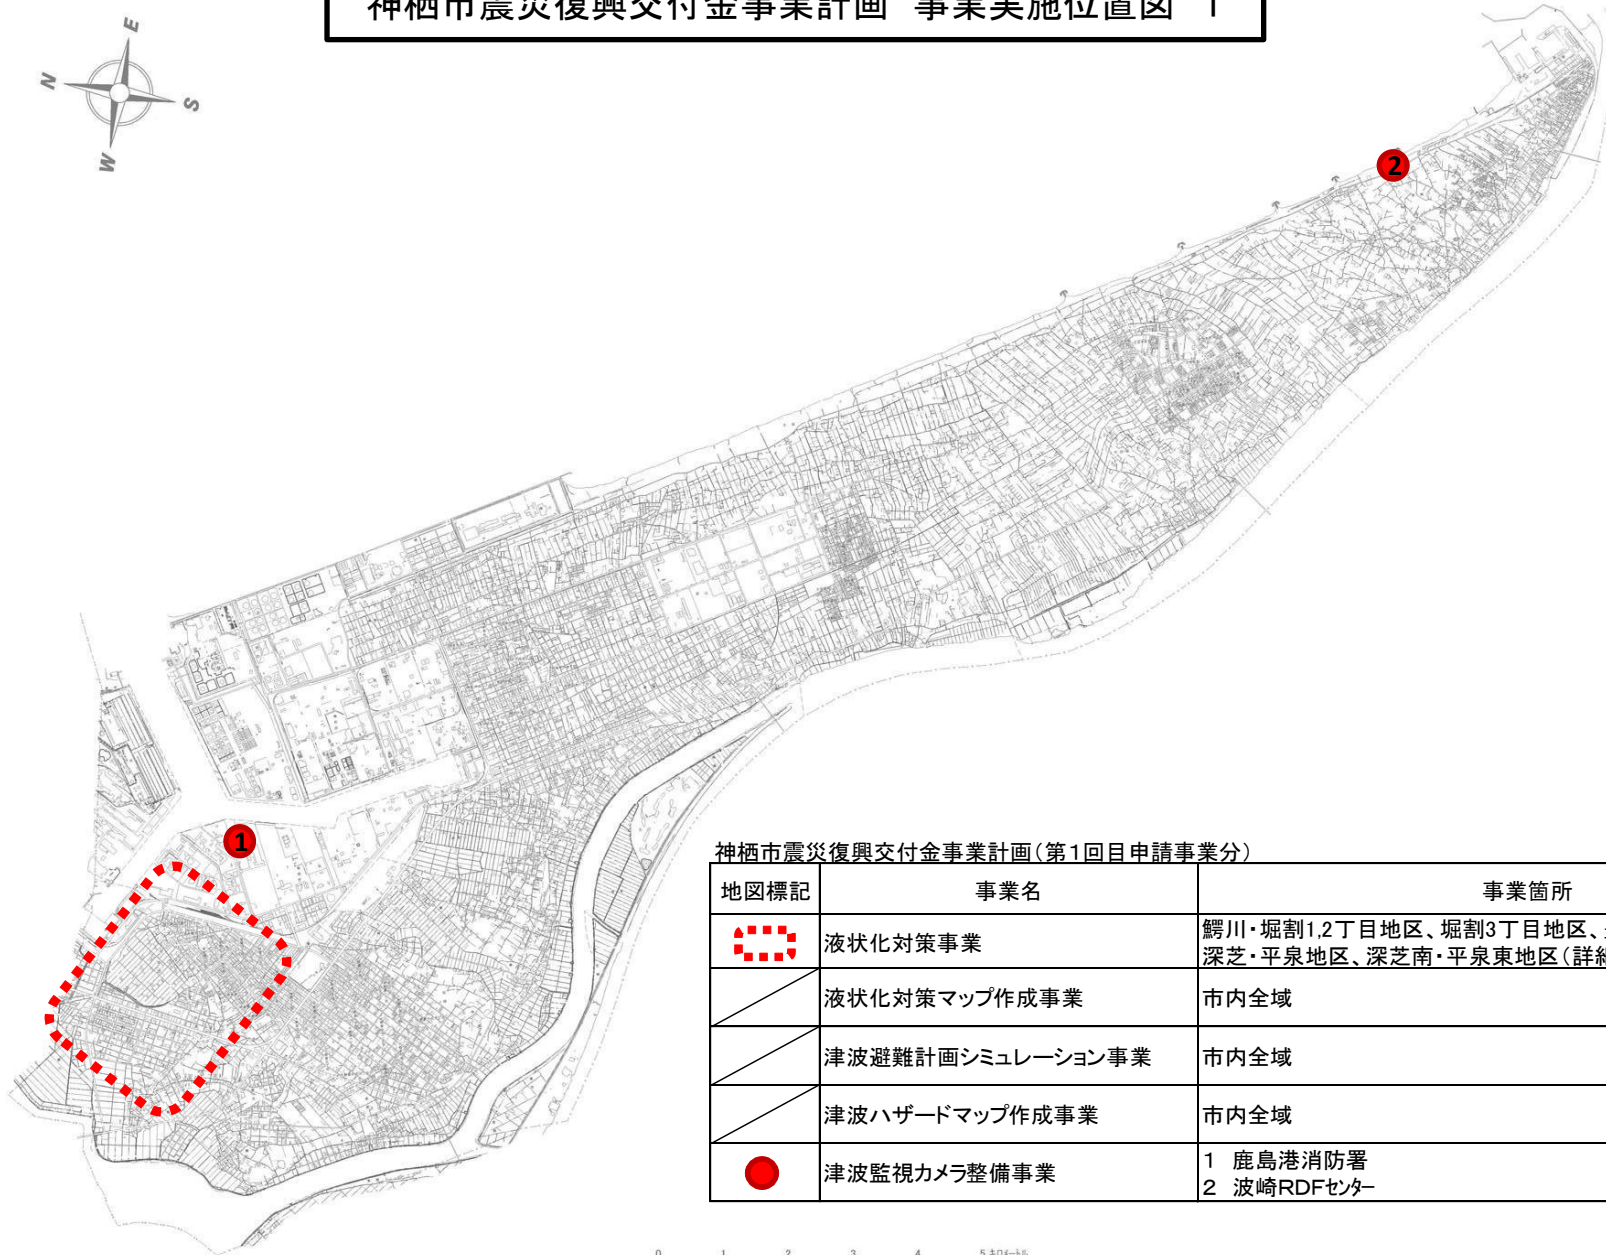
神栖市震災復興交付金事業計画 事業実施位置図 1

E
N
S
W

2

1

神栖市震災復興交付金事業計画（第1回目申請事業分）

| 地図標記 | 事業名 | 事業箇所 |
|---|---|---|
| | 液状化対策事業 | 鰐川・堀割1,2丁目地区、堀割3丁目地区、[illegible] 深芝・平泉地区、深芝南・平泉東地区（詳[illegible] |
| | 液状化対策マップ作成事業 | 市内全域 |
| | 津波避難計画シミュレーション事業 | 市内全域 |
| | 津波ハザードマップ作成事業 | 市内全域 |
| | 津波監視カメラ整備事業 | 1 鹿島港消防署 2 波崎RDFセンター |

0 1 2 3 4 5キロメートル